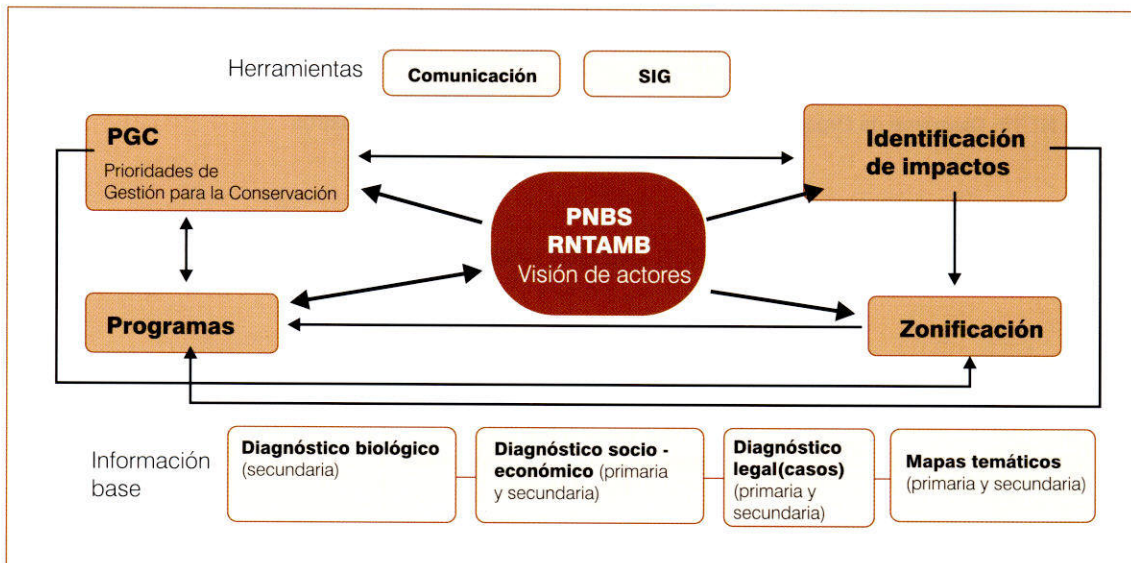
Herramientas

Comunicación

SIG

PGC
Prioridades de Gestión para la Conservación

Identificación de impactos

PNBS
RNTAMB
Visión de actores

Programas

Zonificación

Información base

Diagnóstico biológico (secundaria)

Diagnóstico socio - económico (primaria y secundaria)

Diagnóstico legal(casos) (primaria y secundaria)

Mapas temáticos (primaria y secundaria)